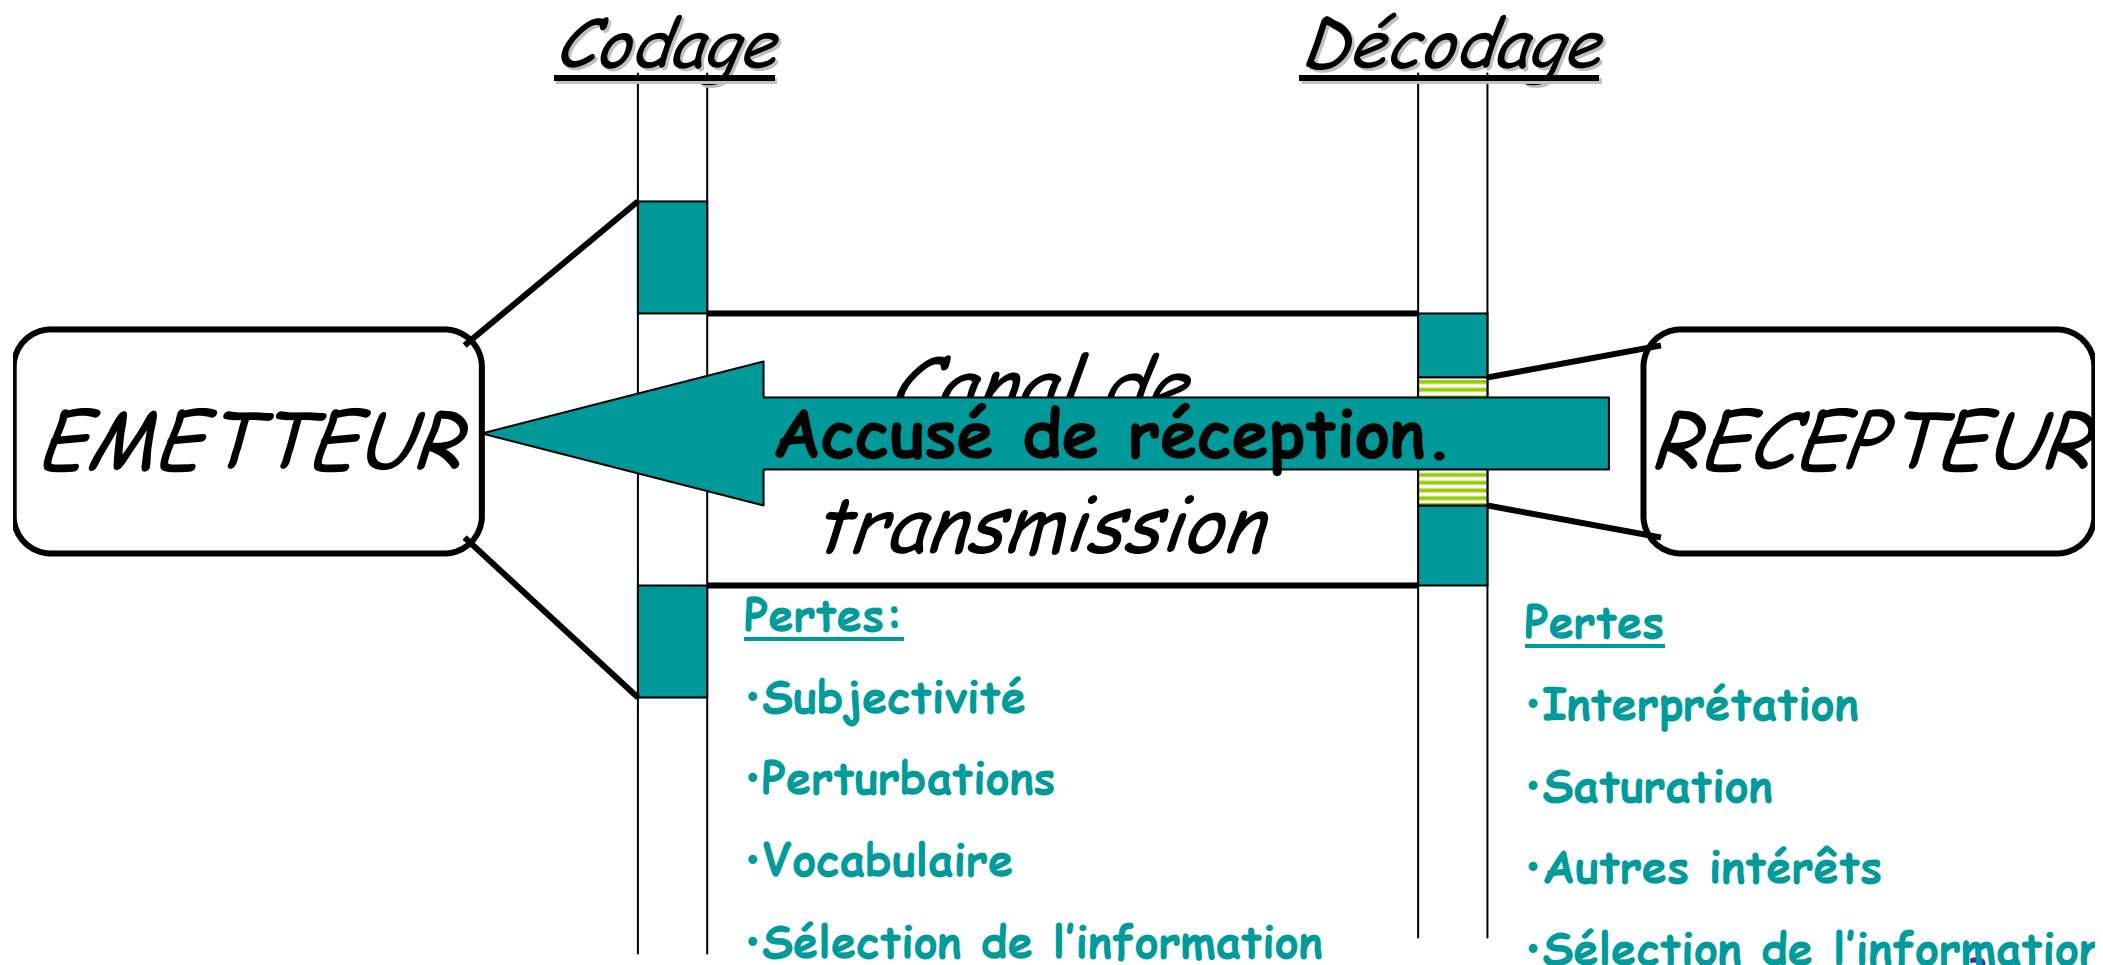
Codage

Décodage

EMETTEUR

Canal de

Accusé de réception.

transmission

RECEPTEUR

Pertes:

•Subjectivité

•Perturbations

•Vocabulaire

•Sélection de l'information

Pertes

•Interprétation

•Saturation

•Autres intérêts

•Sélection de l'informatio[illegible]